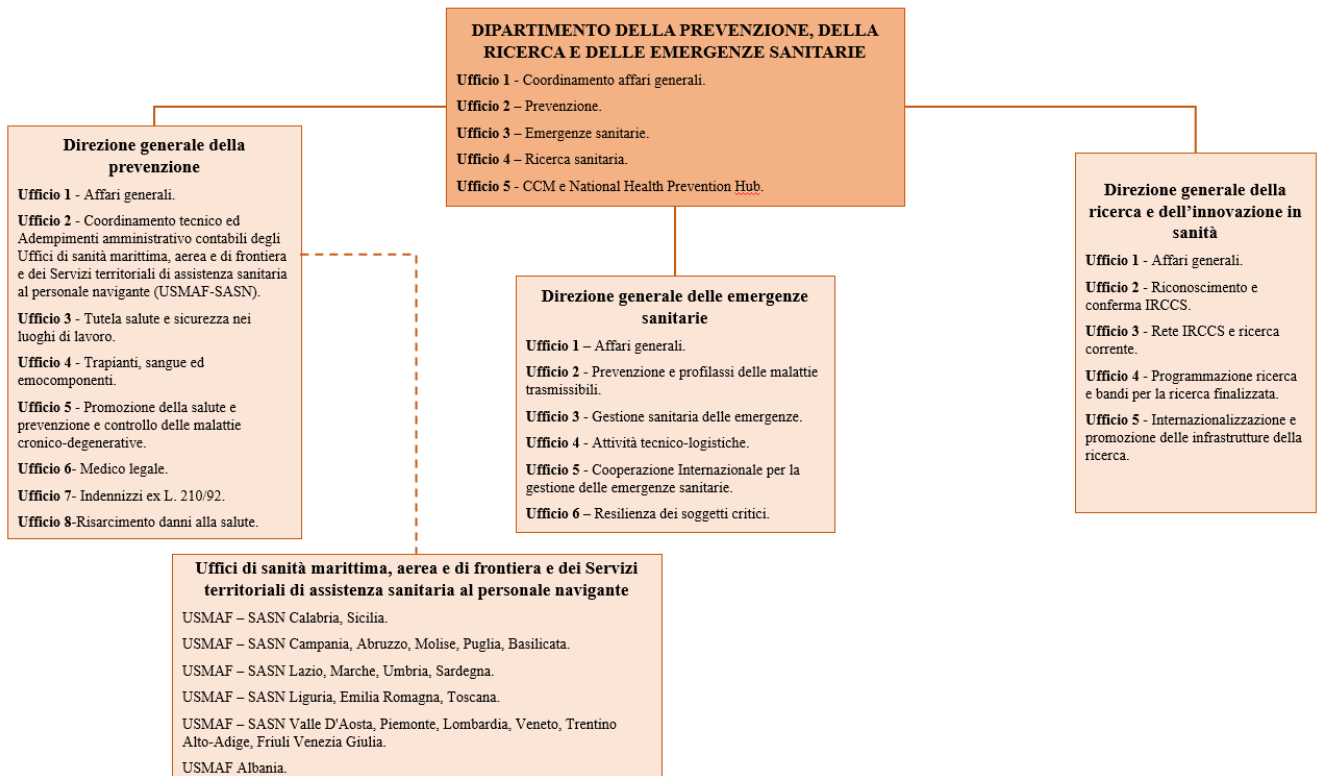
DIPARTIMENTO DELLA PREVENZIONE, DELLA RICERCA E DELLE EMERGENZE SANITARIE

Ufficio 1 - Coordinamento affari generali.

Ufficio 2 – Prevenzione.

Ufficio 3 – Emergenze sanitarie.

Ufficio 4 – Ricerca sanitaria.

Ufficio 5 - CCM e National Health Prevention Hub.

Direzione generale della prevenzione

Ufficio 1 - Affari generali.

Ufficio 2 - Coordinamento tecnico ed Adempimenti amministrativo contabili degli Uffici di sanità marittima, aerea e di frontiera e dei Servizi territoriali di assistenza sanitaria al personale navigante (USMAF-SASN).

Ufficio 3 - Tutela salute e sicurezza nei luoghi di lavoro.

Ufficio 4 - Trapianti, sangue ed emocomponenti.

Ufficio 5 - Promozione della salute e prevenzione e controllo delle malattie cronico-degenerative.

Ufficio 6- Medico legale.

Ufficio 7- Indennizzi ex L. 210/92.

Ufficio 8-Risarcimento danni alla salute.

Direzione generale delle emergenze sanitarie

Ufficio 1 – Affari generali.

Ufficio 2 - Prevenzione e profilassi delle malattie trasmissibili.

Ufficio 3 - Gestione sanitaria delle emergenze.

Ufficio 4 - Attività tecnico-logistiche.

Ufficio 5 - Cooperazione Internazionale per la gestione delle emergenze sanitarie.

Ufficio 6 – Resilienza dei soggetti critici.

Direzione generale della ricerca e dell'innovazione in sanità

Ufficio 1 - Affari generali.

Ufficio 2 - Riconoscimento e conferma IRCCS.

Ufficio 3 - Rete IRCCS e ricerca corrente.

Ufficio 4 - Programmazione ricerca e bandi per la ricerca finalizzata.

Ufficio 5 - Internazionalizzazione e promozione delle infrastrutture della ricerca.

Uffici di sanità marittima, aerea e di frontiera e dei Servizi territoriali di assistenza sanitaria al personale navigante

USMAF – SASN Calabria, Sicilia.

USMAF – SASN Campania, Abruzzo, Molise, Puglia, Basilicata.

USMAF – SASN Lazio, Marche, Umbria, Sardegna.

USMAF – SASN Liguria, Emilia Romagna, Toscana.

USMAF – SASN Valle D'Aosta, Piemonte, Lombardia, Veneto, Trentino Alto-Adige, Friuli Venezia Giulia.

USMAF Albania.